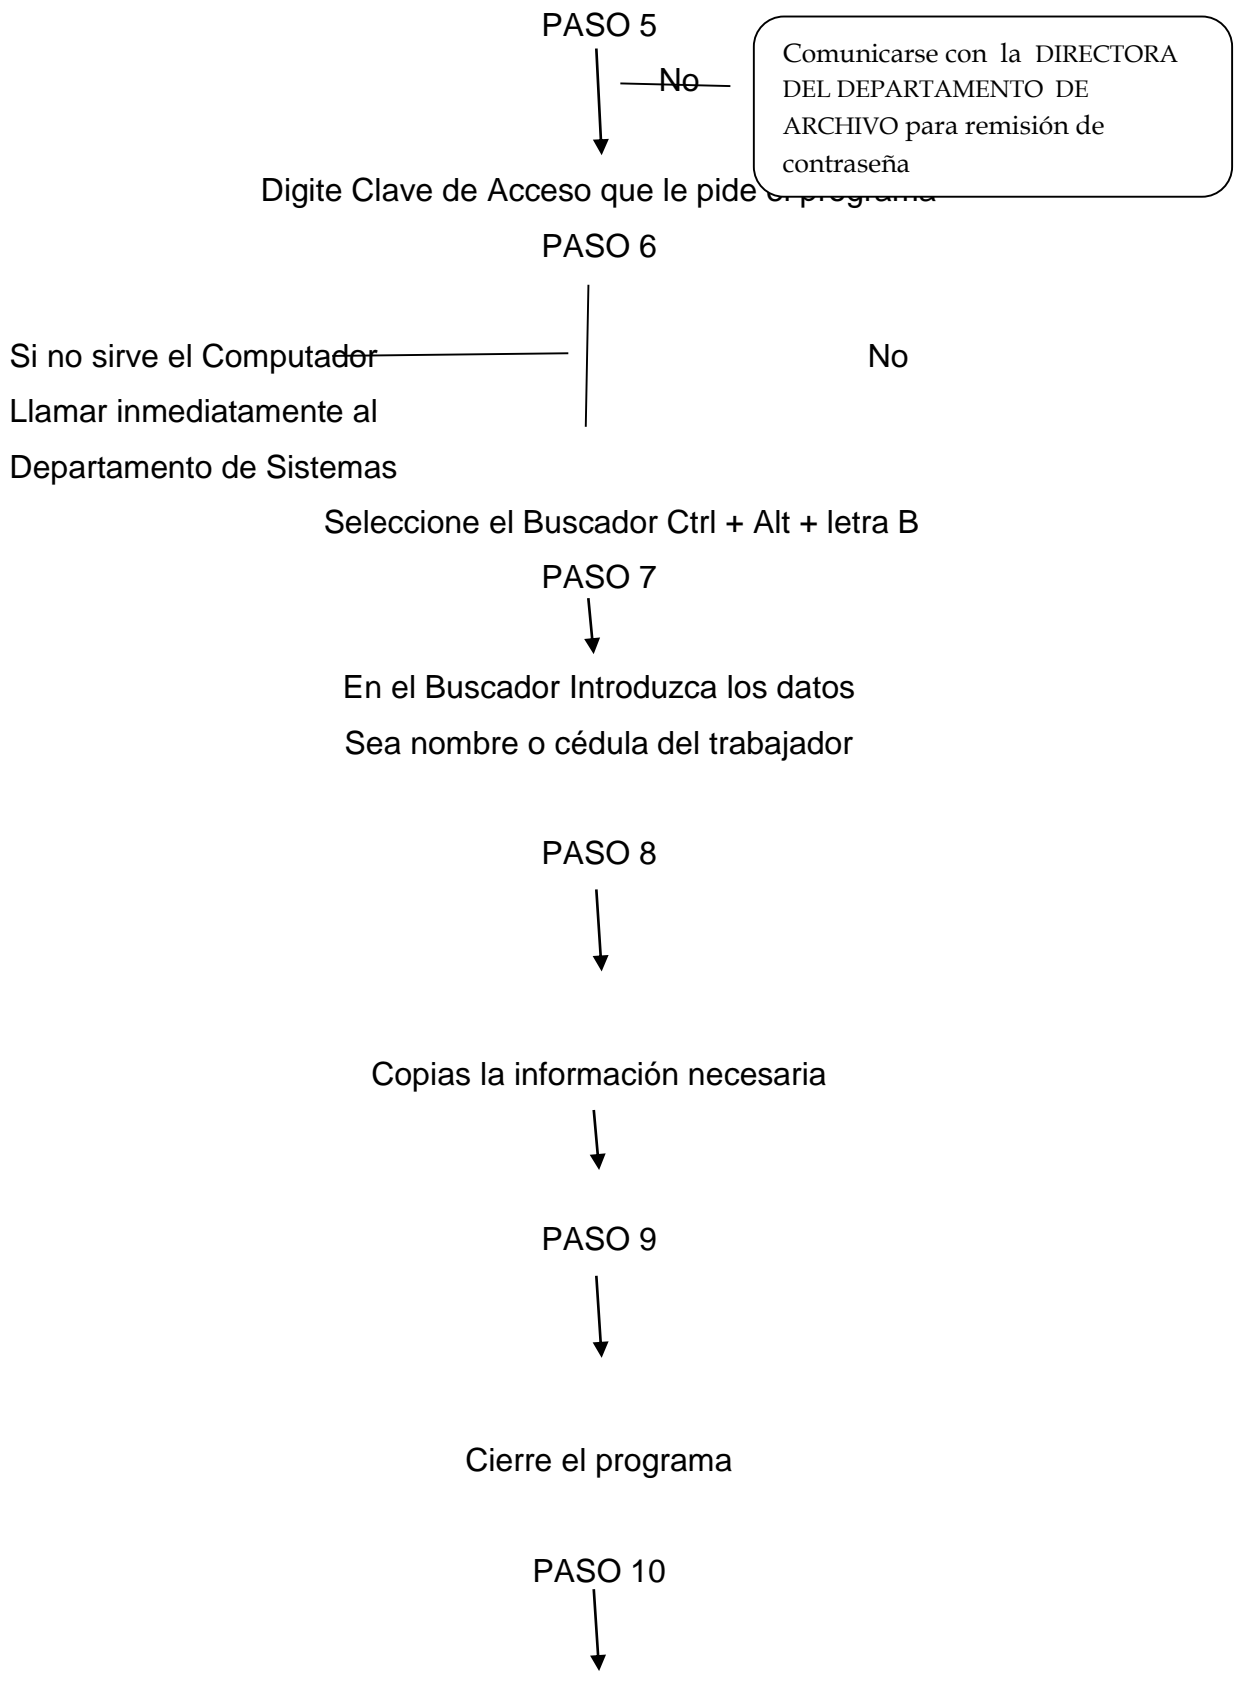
PASO 5

No

Comunicarse con la DIRECTORA DEL DEPARTAMENTO DE ARCHIVO para remisión de contraseña

Digite Clave de Acceso que le pide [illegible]

PASO 6

Si no sirve el Computador
Llamar inmediatamente al
Departamento de Sistemas

No

Seleccione el Buscador Ctrl + Alt + letra B

PASO 7

En el Buscador Introduzca los datos
Sea nombre o cédula del trabajador

PASO 8

Copias la información necesaria

PASO 9

Cierre el programa

PASO 10